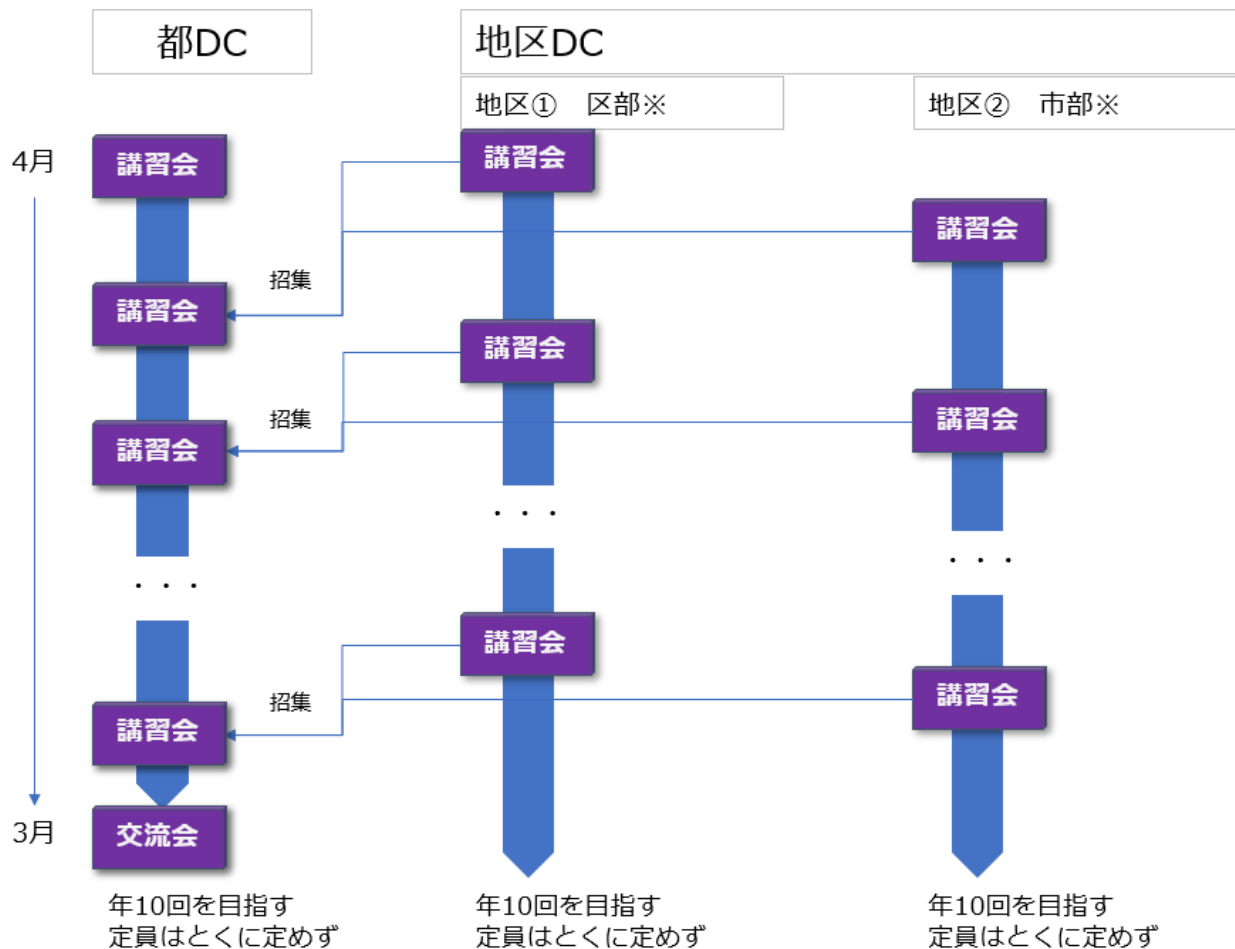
都DC

地区DC

地区①　区部※

地区②　市部※

4月

講習会

講習会

講習会

招集

講習会

講習会

講習会

招集

講習会

講習会

・・・

・・・

・・・

講習会

講習会

招集

講習会

3月

交流会

年10回を目指す
定員はとくに定めず

年10回を目指す
定員はとくに定めず

年10回を目指す
定員はとくに定めず